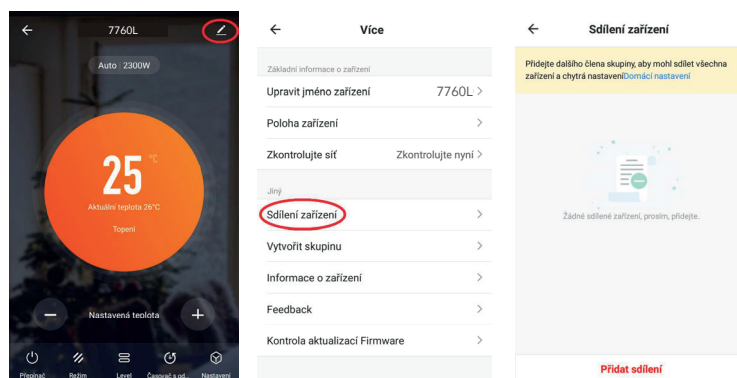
7760L

Auto : 2300W

25 ℃

Aktuální teplota 26°C

Topení

Nastavená teplota

Přepínač Režim Level Časovač s od. Nastavení

Více

Základní informace o zařízení

Upravit jméno zařízení 7760L

Poloha zařízení

Zkontrolujte síť Zkontrolujte nyní

Jiný

Sdílení zařízení

Vytvořit skupinu

Informace o zařízení

Feedback

Kontrola aktualizací Firmware

Sdílení zařízení

Přidejte dalšího člena skupiny, aby mohl sdílet všechna zařízení a chytrá nastaveníDomácí nastavení

Žádné sdílené zařízení, prosím, přidejte.

Přidat sdílení